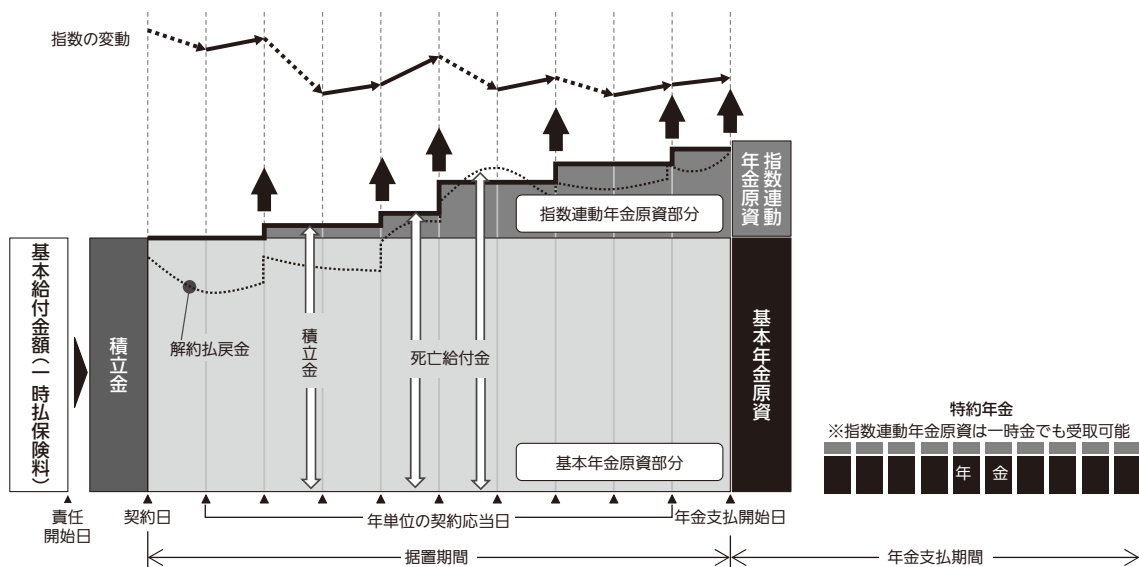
指数の変動

基本給付金額（一時払保険料）

積立金

解約払戻金

積立金

死亡給付金

指数連動年金原資部分

基本年金原資部分

指数連動年金原資

基本年金原資

特約年金
※指数連動年金原資は一時金でも受取可能

年　金

責任開始日

契約日

年単位の契約応当日

年金支払開始日

据置期間

年金支払期間